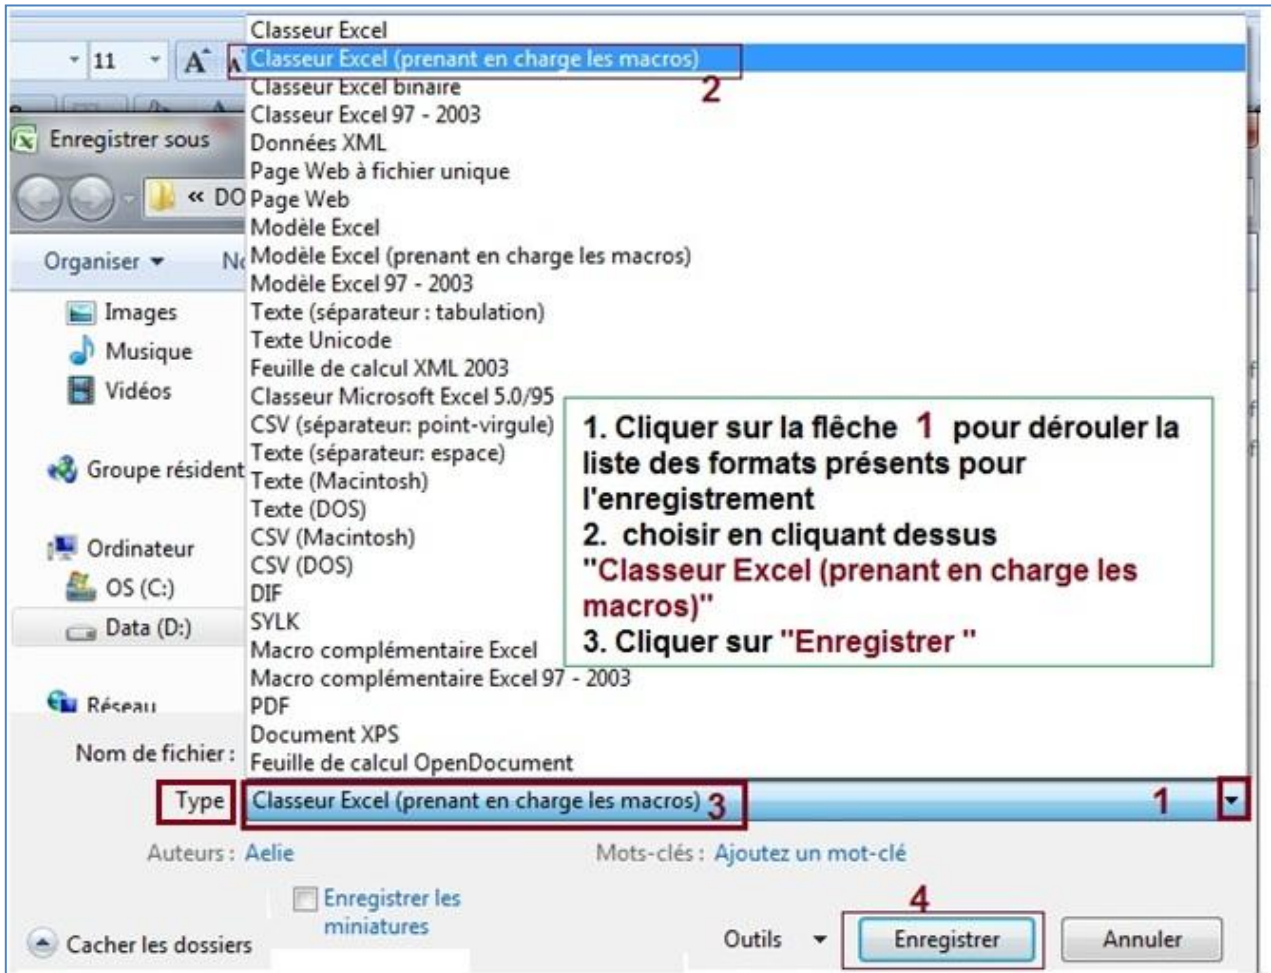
11
Enregistrer sous
« DO
Organiser ▾
Images
Musique
Vidéos
Groupe résident
Ordinateur
OS (C:)
Data (D:)
Réseau

Classeur Excel
Classeur Excel (prenant en charge les macros)
2
Classeur Excel binaire
Classeur Excel 97 - 2003
Données XML
Page Web à fichier unique
Page Web
Modèle Excel
Modèle Excel (prenant en charge les macros)
Modèle Excel 97 - 2003
Texte (séparateur : tabulation)
Texte Unicode
Feuille de calcul XML 2003
Classeur Microsoft Excel 5.0/95
CSV (séparateur: point-virgule)
Texte (séparateur: espace)
Texte (Macintosh)
Texte (DOS)
CSV (Macintosh)
CSV (DOS)
DIF
SYLK
Macro complémentaire Excel
Macro complémentaire Excel 97 - 2003
PDF
Document XPS
Feuille de calcul OpenDocument

1. Cliquer sur la flèche 1 pour dérouler la liste des formats présents pour l'enregistrement
2. choisir en cliquant dessus "Classeur Excel (prenant en charge les macros)"
3. Cliquer sur "Enregistrer "

Nom de fichier :
Type
Classeur Excel (prenant en charge les macros) 3
1
Auteurs : Aelie
Mots-clés : Ajoutez un mot-clé
Enregistrer les miniatures
Cacher les dossiers
Outils
4
Enregistrer
Annuler